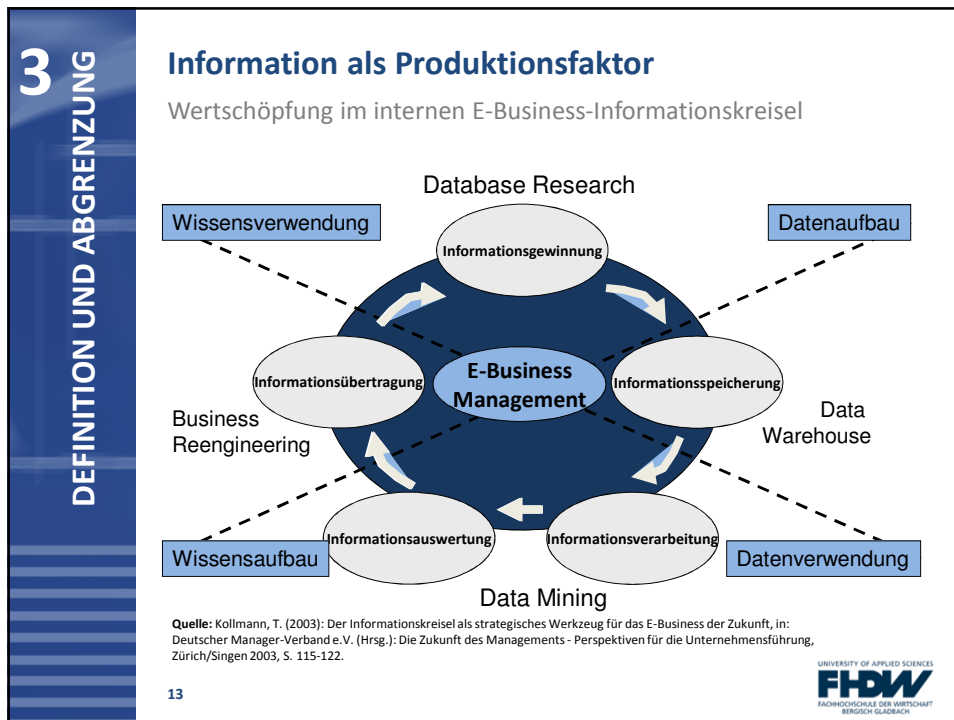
3

DEFINITION UND ABGRENZUNG

Information als Produktionsfaktor

Wertschöpfung im internen E-Business-Informationskreisel

Database Research

Wissensverwendung

Datenaufbau

Informationsgewinnung

Informationsübertragung

E-Business Management

Informationsspeicherung

Business Reengineering

Data Warehouse

Informationsauswertung

Informationsverarbeitung

Wissensaufbau

Datenverwendung

Data Mining

**Quelle:** Kollmann, T. (2003): Der Informationskreisel als strategisches Werkzeug für das E-Business der Zukunft, in: Deutscher Manager-Verband e.V. (Hrsg.): Die Zukunft des Managements - Perspektiven für die Unternehmensführung, Zürich/Singen 2003, S. 115-122.

13

UNIVERSITY OF APPLIED SCIENCES
FHDW
FACHHOCHSCHULE DER WIRTSCHAFT
BERGISCH GLADBACH